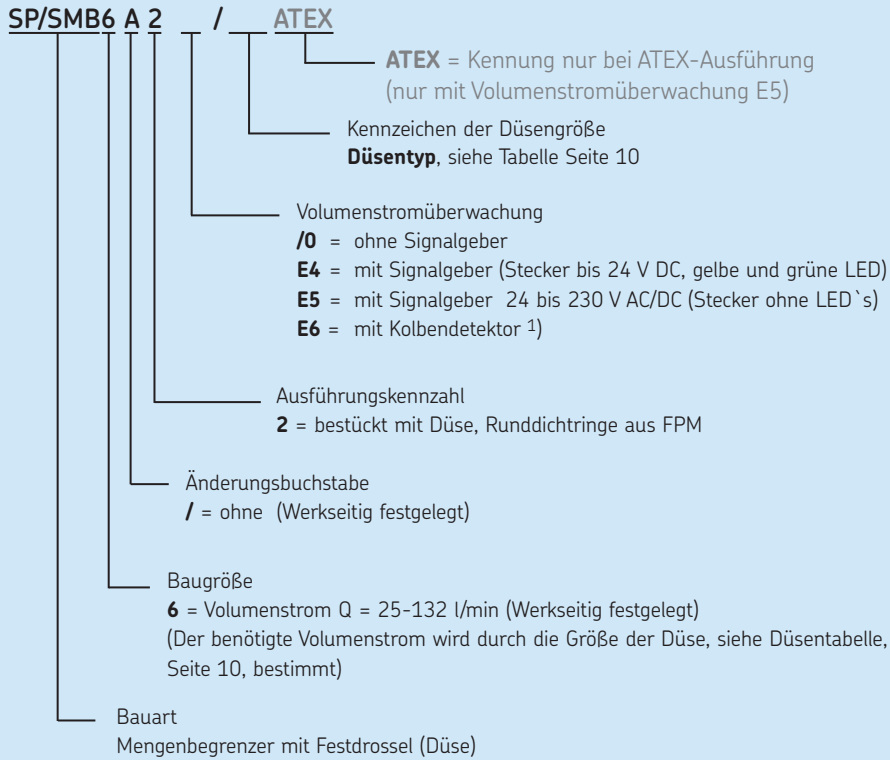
SP/SMB6 A 2 __ / __ ATEX

ATEX = Kennung nur bei ATEX-Ausführung (nur mit Volumenstromüberwachung E5)

Kennzeichen der Düsengröße
**Düsentyp**, siehe Tabelle Seite 10

Volumenstromüberwachung
**/0** = ohne Signalgeber
**E4** = mit Signalgeber (Stecker bis 24 V DC, gelbe und grüne LED)
**E5** = mit Signalgeber 24 bis 230 V AC/DC (Stecker ohne LED`s)
**E6** = mit Kolbendetektor $^{1}$)

Ausführungskennzahl
**2** = bestückt mit Düse, Runddichtringe aus FPM

Änderungsbuchstabe
**/** = ohne (Werkseitig festgelegt)

Baugröße
**6** = Volumenstrom Q = 25-132 l/min (Werkseitig festgelegt)
(Der benötigte Volumenstrom wird durch die Größe der Düse, siehe Düsentabelle, Seite 10, bestimmt)

Bauart
Mengenbegrenzer mit Festdrossel (Düse)